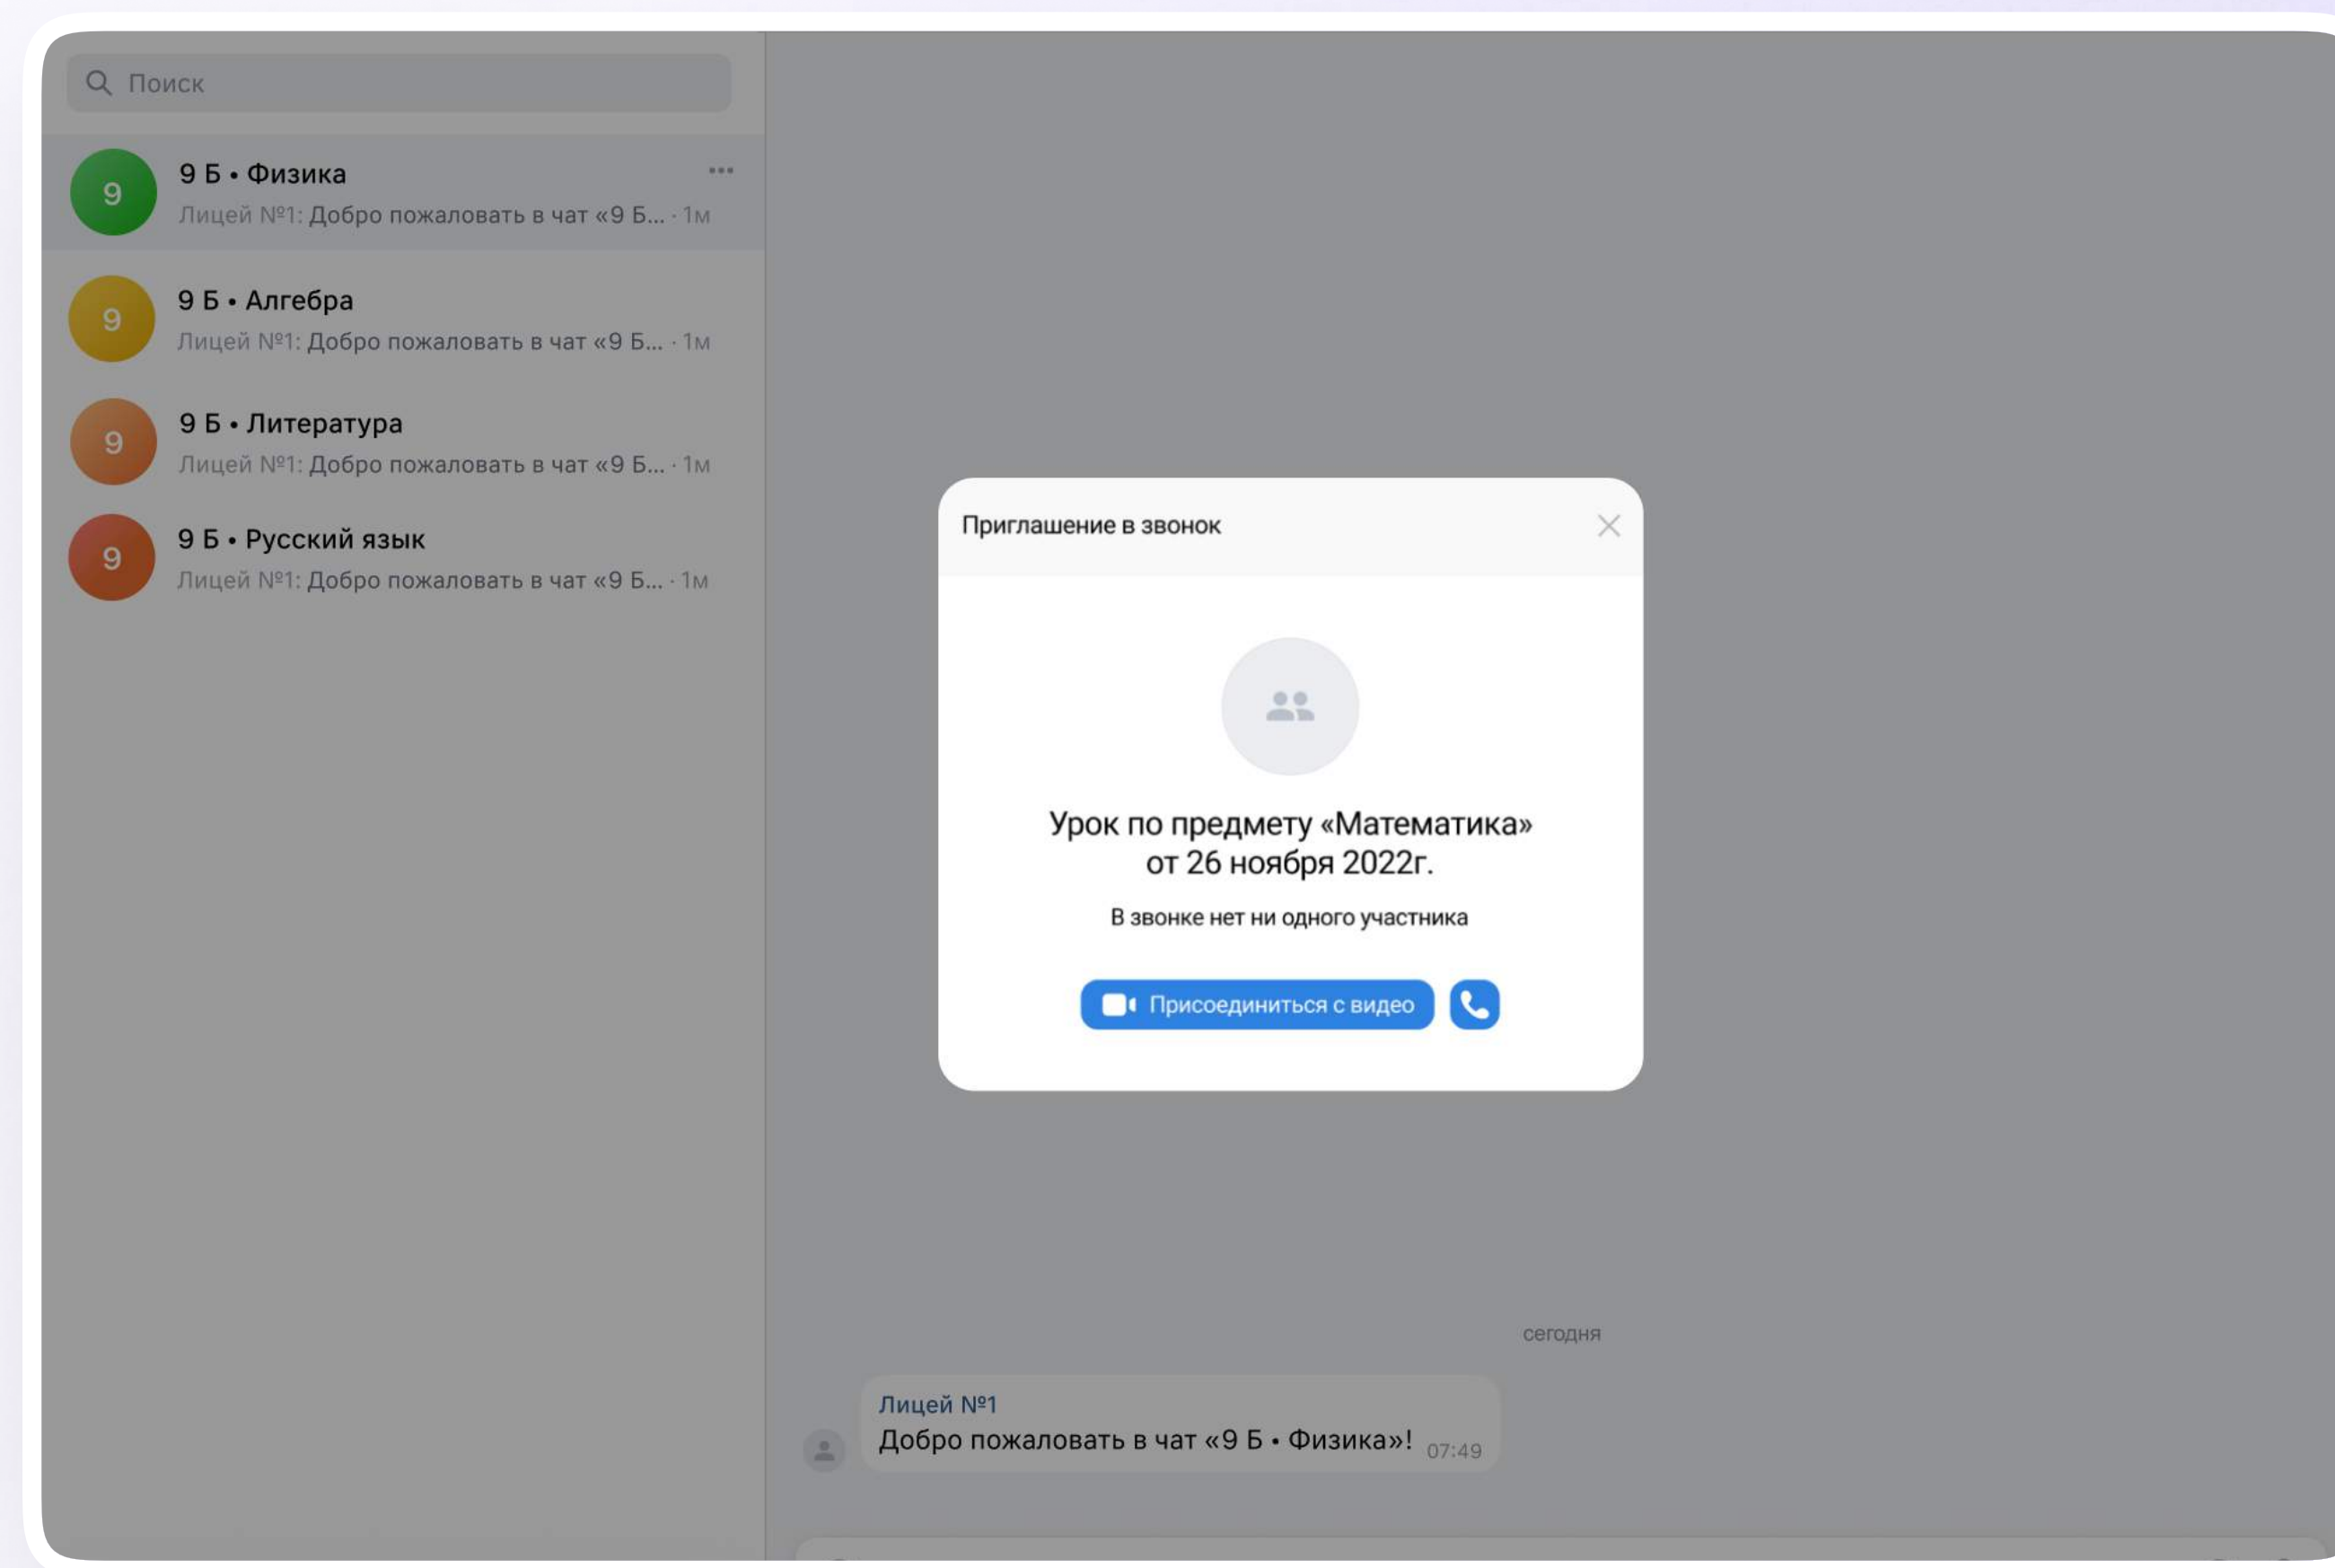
Поиск

9
9 Б • Физика
Лицей №1: Добро пожаловать в чат «9 Б... · 1м

9
9 Б • Алгебра
Лицей №1: Добро пожаловать в чат «9 Б... · 1м

9
9 Б • Литература
Лицей №1: Добро пожаловать в чат «9 Б... · 1м

9
9 Б • Русский язык
Лицей №1: Добро пожаловать в чат «9 Б... · 1м

Приглашение в звонок

Урок по предмету «Математика» от 26 ноября 2022г.

В звонке нет ни одного участника

Присоединиться с видео

сегодня

Лицей №1
Добро пожаловать в чат «9 Б • Физика»! 07:49